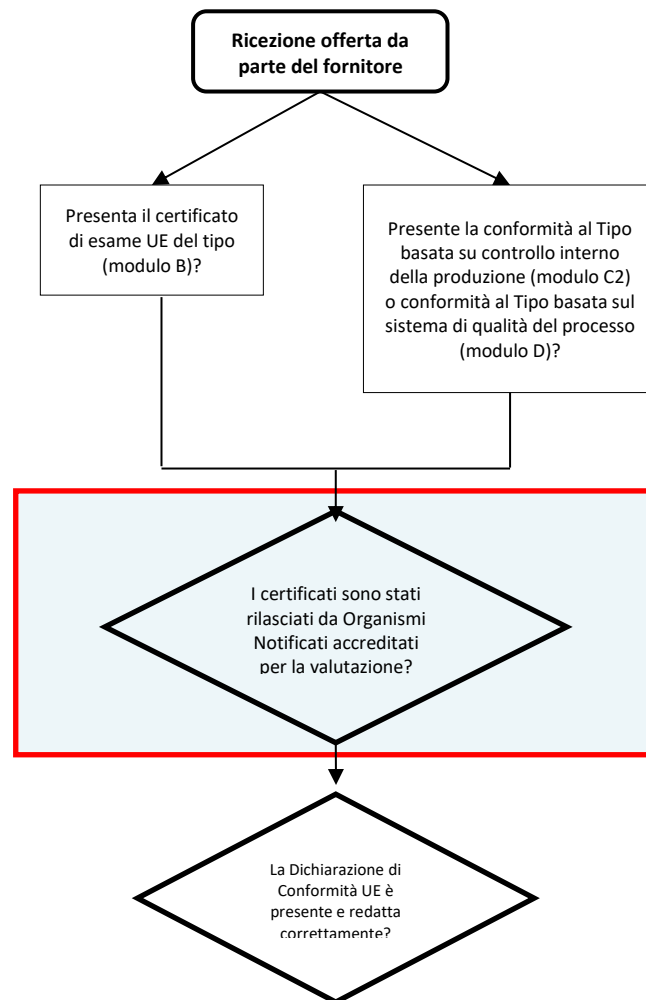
Ricezione offerta da parte del fornitore

Presenta il certificato di esame UE del tipo (modulo B)?

Presente la conformità al Tipo basata su controllo interno della produzione (modulo C2) o conformità al Tipo basata sul sistema di qualità del processo (modulo D)?

I certificati sono stati rilasciati da Organismi Notificati accreditati per la valutazione?

La Dichiarazione di Conformità UE è presente e redatta correttamente?